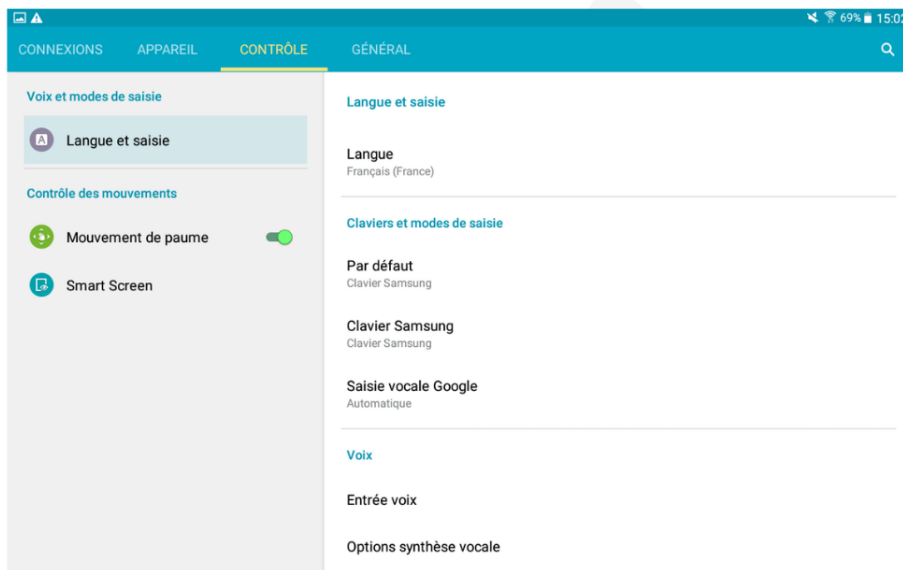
69% 15:02

CONNEXIONS APPAREIL CONTRÔLE GÉNÉRAL

Voix et modes de saisie

Langue et saisie

Contrôle des mouvements

Mouvement de paume

Smart Screen

Langue et saisie

Langue
Français (France)

Claviers et modes de saisie

Par défaut
Clavier Samsung

Clavier Samsung
Clavier Samsung

Saisie vocale Google
Automatique

Voix

Entrée voix

Options synthèse vocale